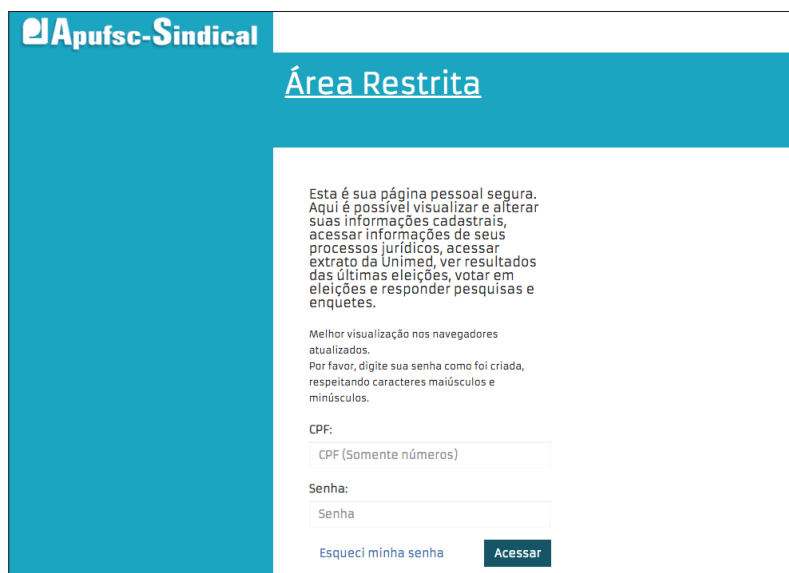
Apufsc-Sindical

Área Restrita

Esta é sua página pessoal segura. Aqui é possível visualizar e alterar suas informações cadastrais, acessar informações de seus processos jurídicos, acessar extrato da Unimed, ver resultados das últimas eleições, votar em eleições e responder pesquisas e enquetes.

Melhor visualização nos navegadores atualizados.
Por favor, digite sua senha como foi criada, respeitando caracteres maiúsculos e minúsculos.

CPF:

CPF (Somente números)

Senha:

Senha

Esqueci minha senha

Acessar